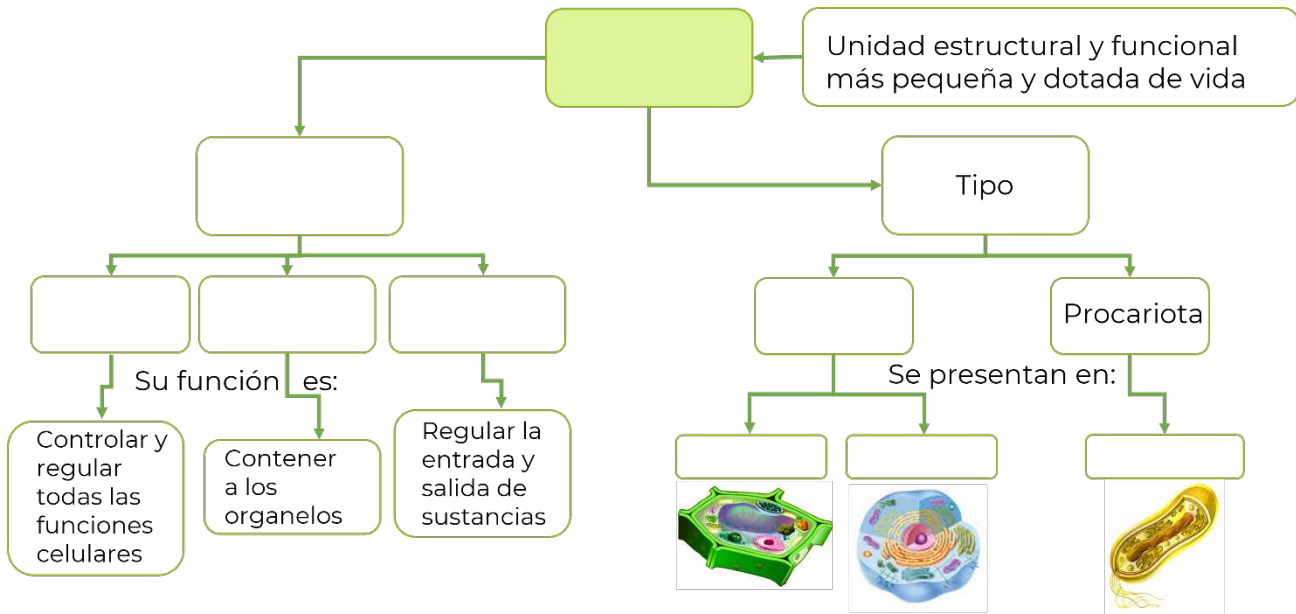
Unidad estructural y funcional más pequeña y dotada de vida

Tipo

Procariota

Su función es:

Se presentan en:

Controlar y regular todas las funciones celulares

Contener a los organelos

Regular la entrada y salida de sustancias